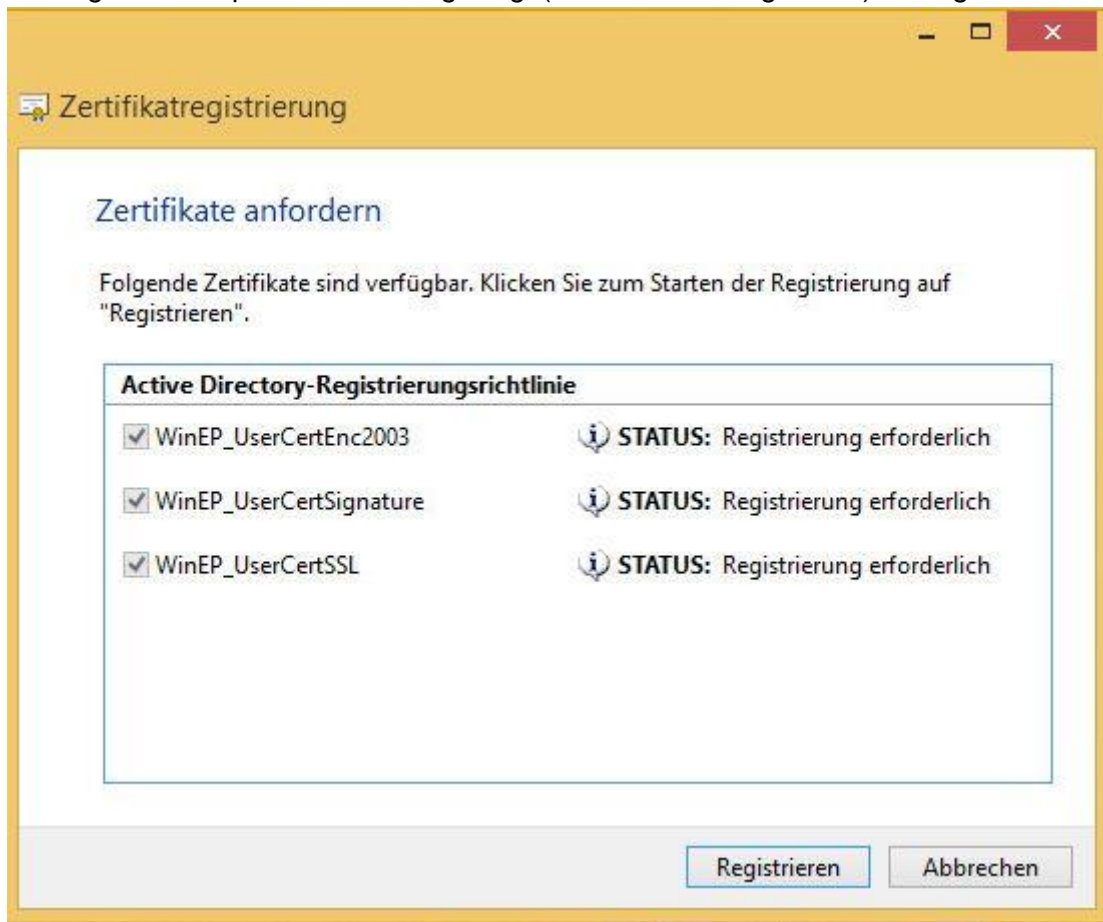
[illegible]

Zertifikatregistrierung

Zertifikate anfordern

Folgende Zertifikate sind verfügbar. Klicken Sie zum Starten der Registrierung auf "Registrieren".

Active Directory-Registrierungsrichtlinie

WinEP_UserCertEnc2003 STATUS: Registrierung erforderlich

WinEP_UserCertSignature STATUS: Registrierung erforderlich

WinEP_UserCertSSL STATUS: Registrierung erforderlich

Registrieren Abbrechen